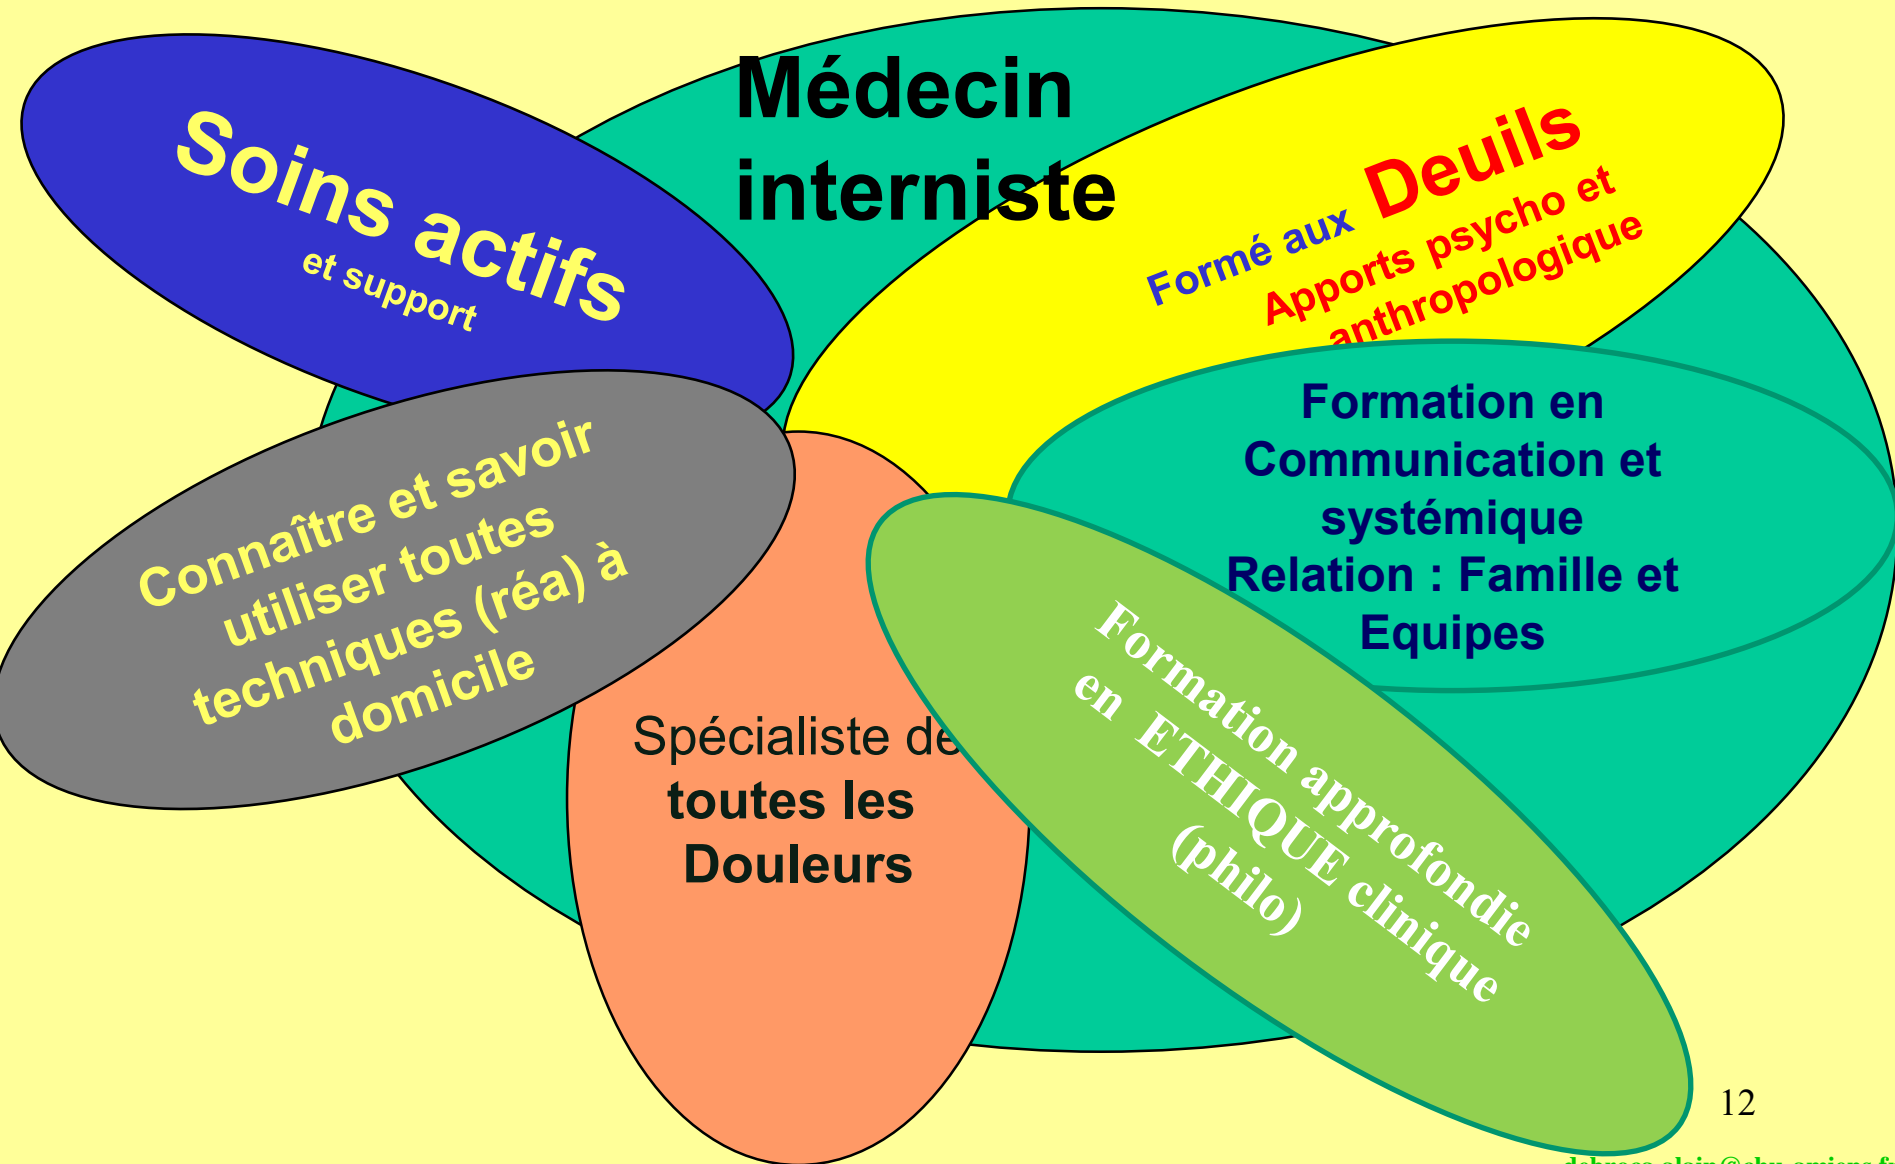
Médecin interniste

Soins actifs
et support

Formé aux Deuils
Apports psycho et anthropologique

Formation en Communication et systémique
Relation : Famille et Equipes

Connaître et savoir utiliser toutes techniques (réa) à domicile

Spécialiste de toutes les Douleurs

Formation approfondie en ETHIQUE clinique (philo)

12

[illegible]